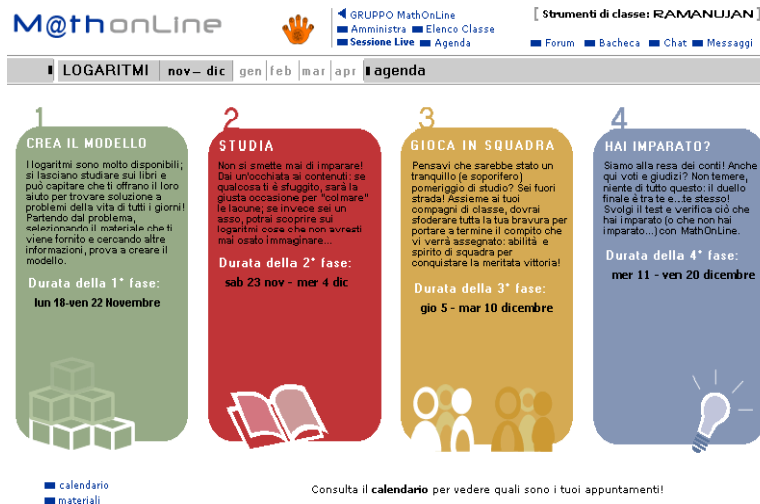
M@thonLine

GRUPPO MathOnLine
Amministra
Elenco Classe
Sessione Live
Agenda

[ Strumenti di classe: RAMANUJAN ]

Forum
Bacheca
Chat
Messaggi

LOGARITMI | nov – dic | gen | feb | mar | apr | agenda

1
CREA IL MODELLO
I logaritmi sono molto disponibili; si lasciano studiare sui libri e può capitare che ti offrano il loro aiuto per trovare soluzione a problemi della vita di tutti i giorni! Partendo dal problema, selezionando il materiale che ti viene fornito e cercando altre informazioni, prova a creare il modello.

Durata della 1ª fase:
lun 18-ven 22 Novembre

2
STUDIA
Non si smette mai di imparare! Dai un'occhiata ai contenuti: se qualcosa ti è sfuggito, sarà la giusta occasione per "colmare" le lacune; se invece sei un asso, potrai scoprire sui logaritmi cose che non avresti mai osato immaginare...

Durata della 2ª fase:
sab 23 nov - mer 4 dic

3
GIOCA IN SQUADRA
Pensavi che sarebbe stato un tranquillo (e soporifero) pomeriggio di studio? Sei fuori strada! Assieme ai tuoi compagni di classe, dovrai sfoderare tutta la tua bravura per portare a termine il compito che vi verrà assegnato: abilità e spirito di squadra per conquistare la meritata vittoria!

Durata della 3ª fase:
gio 5 - mar 10 dicembre

4
HAI IMPARATO?
Siamo alla resa dei conti! Anche qui voti e giudizi? Non temere, niente di tutto questo: il duello finale è tra te e...te stesso! Svolgi il test e verifica ciò che hai imparato (o che non hai imparato...) con MathOnLine.

Durata della 4ª fase:
mer 11 - ven 20 dicembre

calendario
materiali

Consulta il calendario per vedere quali sono i tuoi appuntamenti!